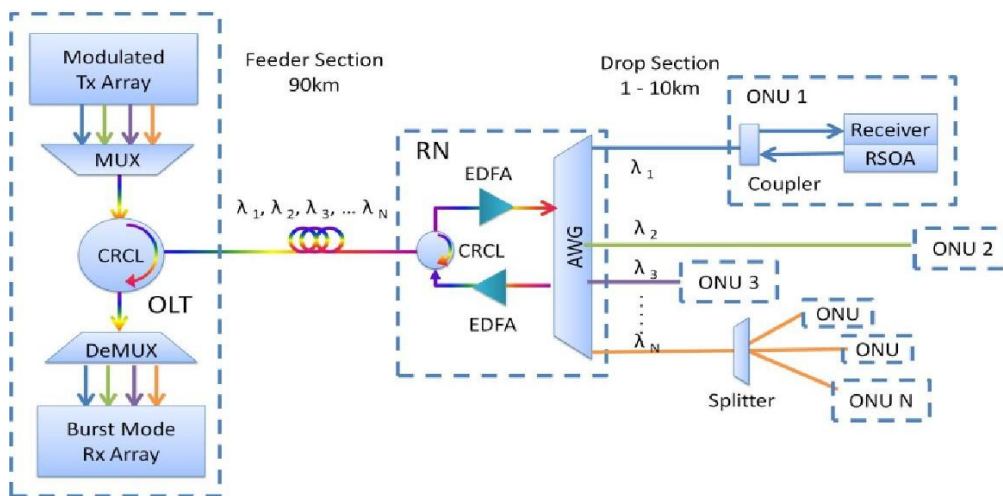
Modulated Tx Array

MUX

CRCL

OLT

DeMUX

Burst Mode Rx Array

Feeder Section 90km

$\lambda_1, \lambda_2, \lambda_3, \dots \lambda_N$

RN

EDFA

CRCL

EDFA

AWG

Drop Section 1 - 10km

ONU 1

Receiver

RSOA

Coupler

$\lambda_1$

$\lambda_2$

ONU 2

$\lambda_3$

ONU 3

$\lambda_N$

ONU

ONU

Splitter

ONU N